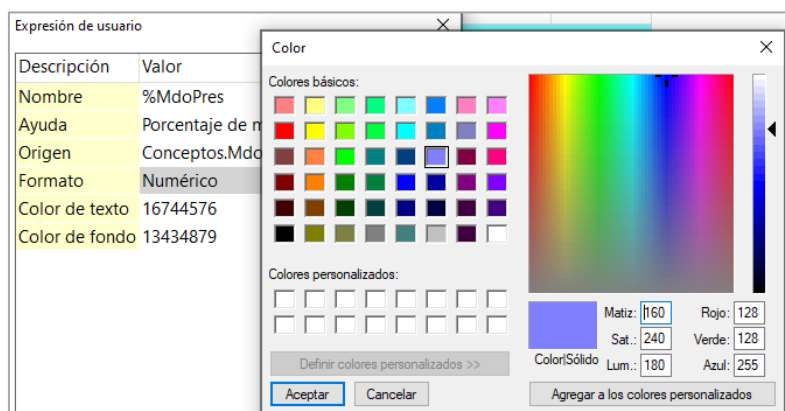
Expresión de usuario

| Descripción | Valor |
|---|---|
| Nombre | %MdoPres |
| Ayuda | Porcentaje de m |
| Origen | Conceptos.Mdo |
| Formato | Numérico |
| Color de texto | 16744576 |
| Color de fondo | 13434879 |

Color

Colores básicos:

Colores personalizados:

Definir colores personalizados >>

Aceptar Cancelar

Color|Sólido

Matiz: 160
Sat.: 240
Lum.: 180

Rojo: 128
Verde: 128
Azul: 255

Agregar a los colores personalizados